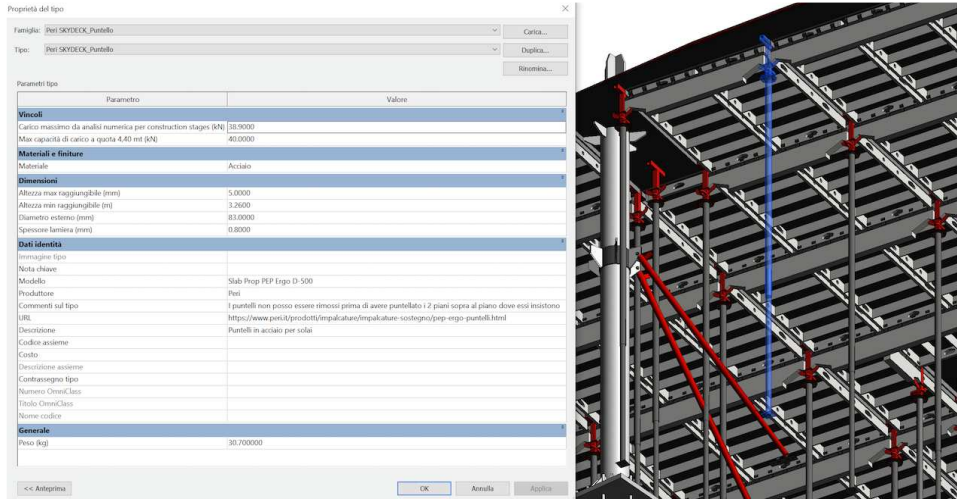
Proprietà del tipo

Famiglia: Peri SKYDECK_Puntello
Carica...

Tipo: Peri SKYDECK_Puntello
Duplica...

Rinomina...

Parametri tipo

| Parametro | Valore |
|---|---|
| **Vincoli** | |
| Carico massimo da analisi numerica per construction stages (kN) | 38.9000 |
| Max capacità di carico a quota 4.40 mt (kN) | 40.0000 |
| **Materiali e finiture** | |
| Materiale | Acciaio |
| **Dimensioni** | |
| Altezza max raggiungibile (mm) | 5.0000 |
| Altezza min raggiungibile (m) | 3.2600 |
| Diametro esterno (mm) | 83.0000 |
| Spessore lamiera (mm) | 0.8000 |
| **Dati identità** | |
| Immagine tipo | |
| Nota chiave | |
| Modello | Slab Prop PEP Ergo D-500 |
| Produttore | Peri |
| Commenti sul tipo | I puntelli non posso essere rimossi prima di avere puntellato i 2 piani sopra al piano dove essi insistono |
| URL | https://www.peri.it/prodotti/impalcature/impalcature-sostegno/pep-ergo-puntelli.html |
| Descrizione | Puntelli in acciaio per solai |
| Codice assieme | |
| Costo | |
| Descrizione assieme | |
| Contrassegno tipo | |
| Numero OmniClass | |
| Titolo OmniClass | |
| Nome codice | |
| **Generale** | |
| Peso (kg) | 30.700000 |

<< Anteprima
OK
Annulla
Applica